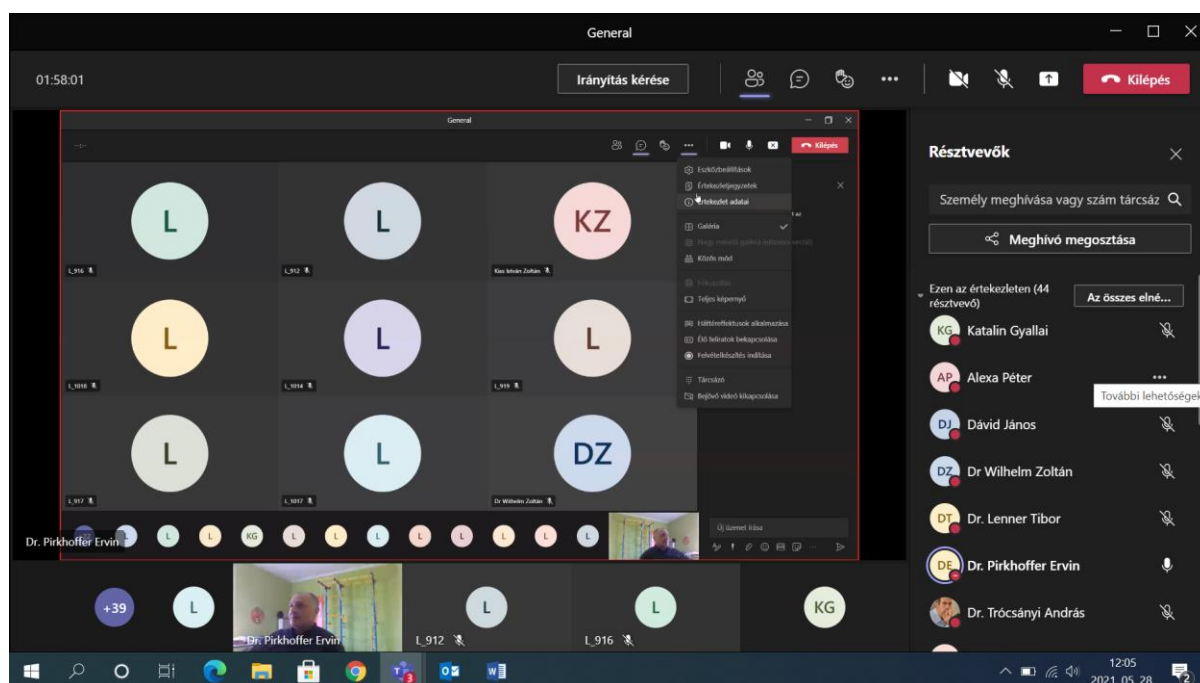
General

01:58:01

Irányítás kérése

Kilépés

General

Kilépés

Eszközbeállítások
Értekezletjegyzetek
Értekezlet adatai
Galéria
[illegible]
Közös mód
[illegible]
Teljes képernyő
Háttéreffektusok alkalmazása
Élő feliratok bekapcsolása
Felvételkészítés indítása
Tárcsázó
Bejövő videó kikapcsolása

L
L_916
L
L_912
KZ
Kiss István Zoltán
L
L_1016
L
L_1014
L
L_919
L
L_917
L
L_1017
DZ
Dr Wilhelm Zoltán

Új üzenet írása

Dr. Pirkhoffer Ervin

+39
L
Dr. Pirkhoffer Ervin
L
L_912
L
L_916
KG

Résztvevők

Személy meghívása vagy szám tárcsáz

Meghívó megosztása

Ezen az értekezleten (44 résztvevő)

Az összes elné...

KG Katalin Gyallai
AP Alexa Péter
További lehetőségek
DJ Dávid János
DZ Dr Wilhelm Zoltán
DT Dr. Lenner Tibor
DE Dr. Pirkhoffer Ervin
Dr. Trócsányi András

12:05
2021. 05. 28.